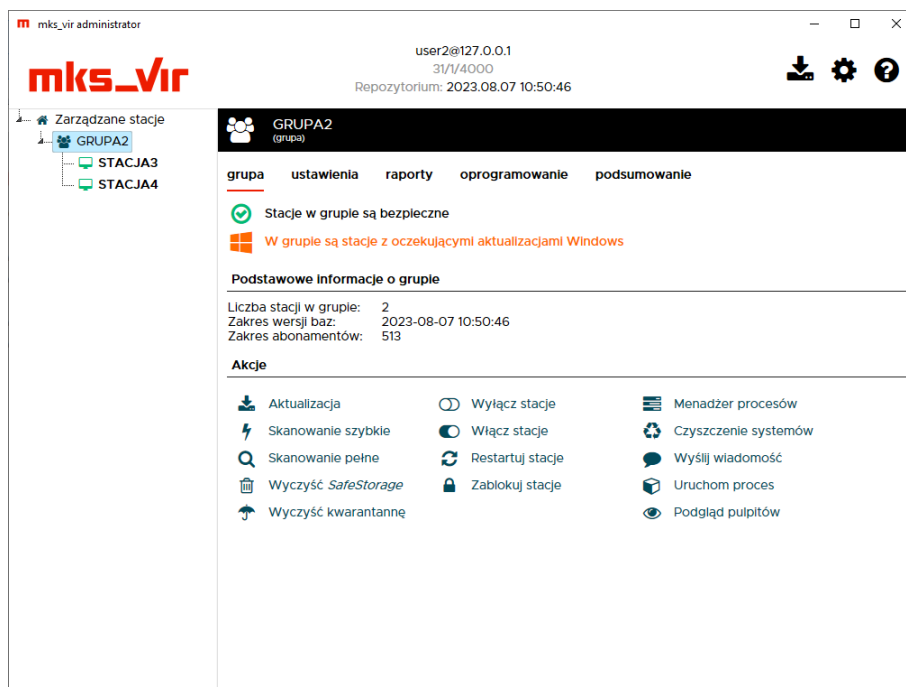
m mks_vir administrator

mks_vir

user2@127.0.0.1
31/1/4000
Repozytorium: 2023.08.07 10:50:46

Zarządzane stacje
GRUPA2
STACJA3
STACJA4

GRUPA2
(grupa)

grupa ustawienia raporty oprogramowanie podsumowanie

Stacje w grupie są bezpieczne
W grupie są stacje z oczekującymi aktualizacjami Windows

Podstawowe informacje o grupie

Liczba stacji w grupie: 2
Zakres wersji baz: 2023-08-07 10:50:46
Zakres abonamentów: 513

Akcje

Aktualizacja
Skanowanie szybkie
Skanowanie pełne
Wyczyść SafeStorage
Wyczyść kwarantannę

Wyłącz stacje
Włącz stacje
Restartuj stacje
Zablokuj stacje

Menadżer procesów
Czyszczenie systemów
Wyślij wiadomość
Uruchom proces
Podgląd pulpitów